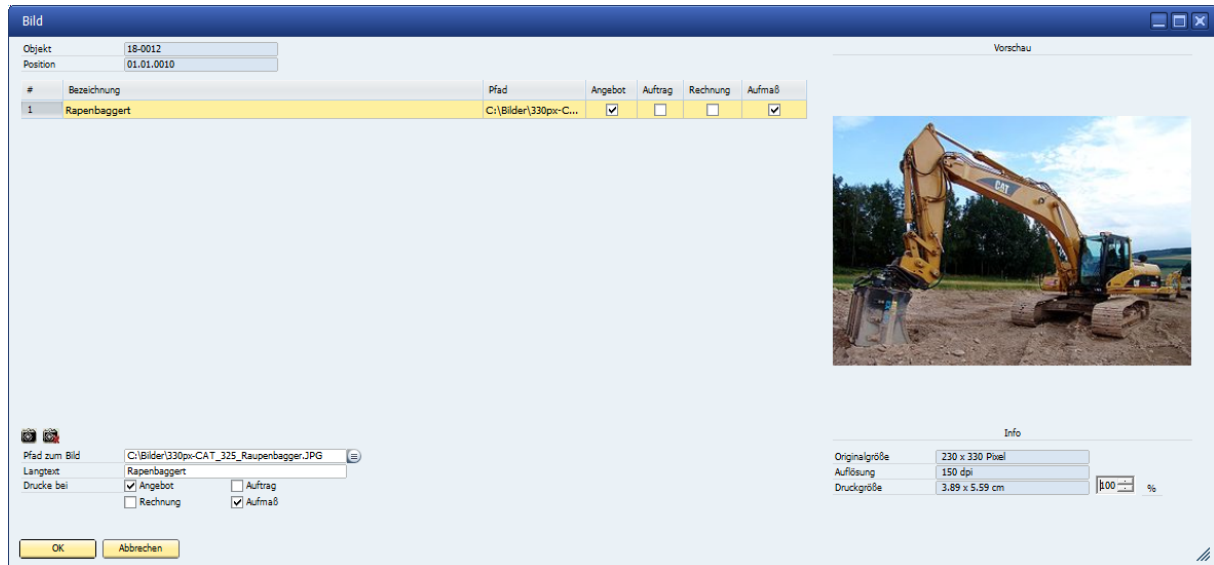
Bild

Objekt 18-0012
Position 01.01.0010

| # | Bezeichnung | Pfad | Angebot | Auftrag | Rechnung | Aufmaß |
|---|---|---|---|---|---|---|
| 1 | Rapenbaggert | C:\Bilder\330px-C... | ☑ | ☐ | ☐ | ☑ |

Vorschau

CAT

Pfad zum Bild C:\Bilder\330px-CAT_325_Raupenbagger.JPG
Langtext Rapenbaggert
Drucke bei ☑ Angebot ☐ Auftrag
☐ Rechnung ☑ Aufmaß

Info
Originalgröße 230 x 330 Pixel
Auflösung 150 dpi
Druckgröße 3.89 x 5.59 cm 100 %

OK Abbrechen